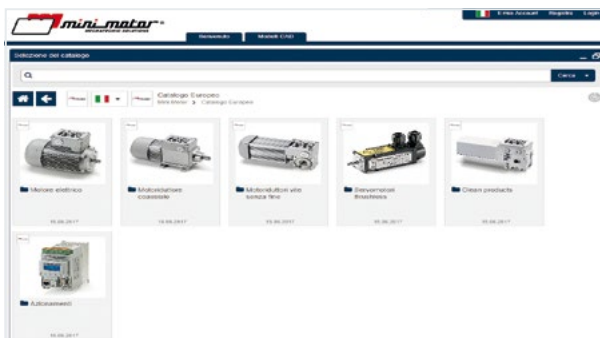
mini motor
MECHATRONIC SOLUTIONS

Il mio Account Registra Login

Benvenuto Modelli CAD

Selezione dal catalogo

Cerca

Catalogo Europeo
MiniMotor > Catalogo Europeo

Motore elettrico
15.06.2017

Motoriduttori coassiale
15.06.2017

Motoriduttori vite senza fine
15.06.2017

Servomotori Brushless
15.06.2017

Clean products
15.06.2017

Azionamenti
15.06.2017